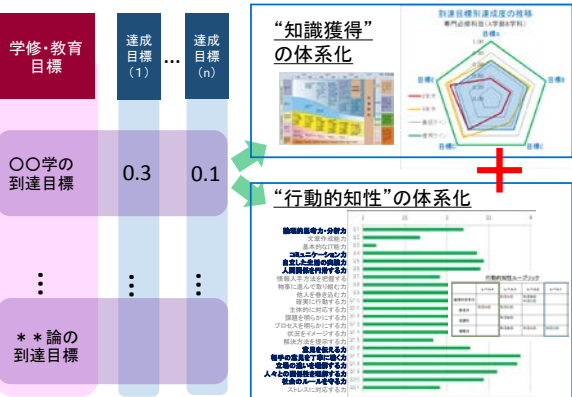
学修・教育目標

達成目標（1）

…

達成目標（n）

○○学の到達目標

0.3

0.1

⋮

⋮

⋮

＊＊論の到達目標

“知識獲得”の体系化

到達目標別達成度の推移

専門必修科目（A学部B学科）

目標1

目標2

目標3

目標4

目標5

＋

“行動的知性”の体系化

論理的思考力・分析力
文章作成能力
基本的IT能力
コミュニケーション力
自立した主体的実践力
人間関係を円滑する力
情報入手方法を把握する力
物事に進んで取り組む力
他人を巻き込む力
目標に向け動ける力
主体的に対応する力
課題を明らかにする力
プロセスを明らかにする力
状況をイメージする力
解決方法を提示する力
意見を伝える力
相手の意見を丁寧に聴く力
立場の違いを理解する力
人々との関係性を理解する力
社会のルールを守る力
ストレスに対応する力

行動的知性ルーブリック